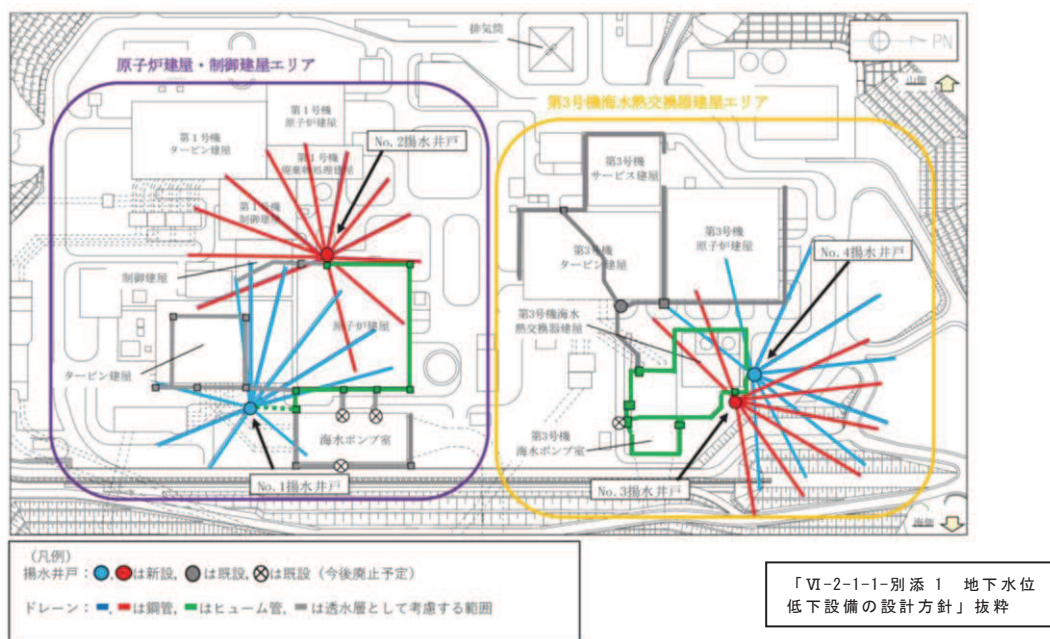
排気筒

PN

山側

原子炉建屋・制御建屋エリア

第1号機 原子炉建屋

第1号機 タービン建屋

No.2揚水井戸

第1号機 廃棄物処理建屋

第1号機 制御建屋

制御建屋

原子炉建屋

タービン建屋

海水ポンプ室

No.1揚水井戸

第3号機海水熱交換器建屋エリア

第3号機 サービス建屋

第3号機 タービン建屋

第3号機 原子炉建屋

No.4揚水井戸

第3号機海水 熱交換器建屋

第3号機 海水ポンプ室

No.3揚水井戸

海側

（凡例）
揚水井戸：●,●は新設, ●は既設, ⊗は既設（今後廃止予定）

ドレーン：━,━は鋼管, ━はヒューム管, ━は透水層として考慮する範囲

「Ⅵ-2-1-1-別添 1 地下水位低下設備の設計方針」抜粋